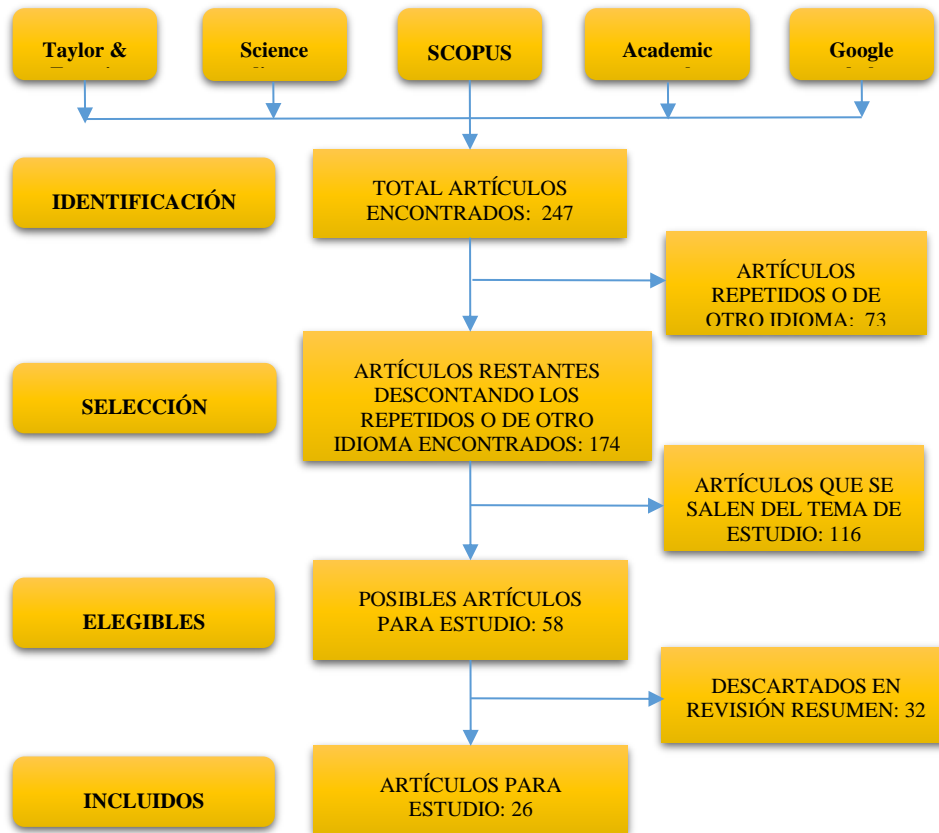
Taylor & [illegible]

Science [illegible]

SCOPUS

Academic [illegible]

Google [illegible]

IDENTIFICACIÓN

TOTAL ARTÍCULOS ENCONTRADOS: 247

ARTÍCULOS REPETIDOS O DE OTRO IDIOMA: 73

SELECCIÓN

ARTÍCULOS RESTANTES DESCONTANDO LOS REPETIDOS O DE OTRO IDIOMA ENCONTRADOS: 174

ARTÍCULOS QUE SE SALEN DEL TEMA DE ESTUDIO: 116

ELEGIBLES

POSIBLES ARTÍCULOS PARA ESTUDIO: 58

DESCARTADOS EN REVISIÓN RESUMEN: 32

INCLUIDOS

ARTÍCULOS PARA ESTUDIO: 26